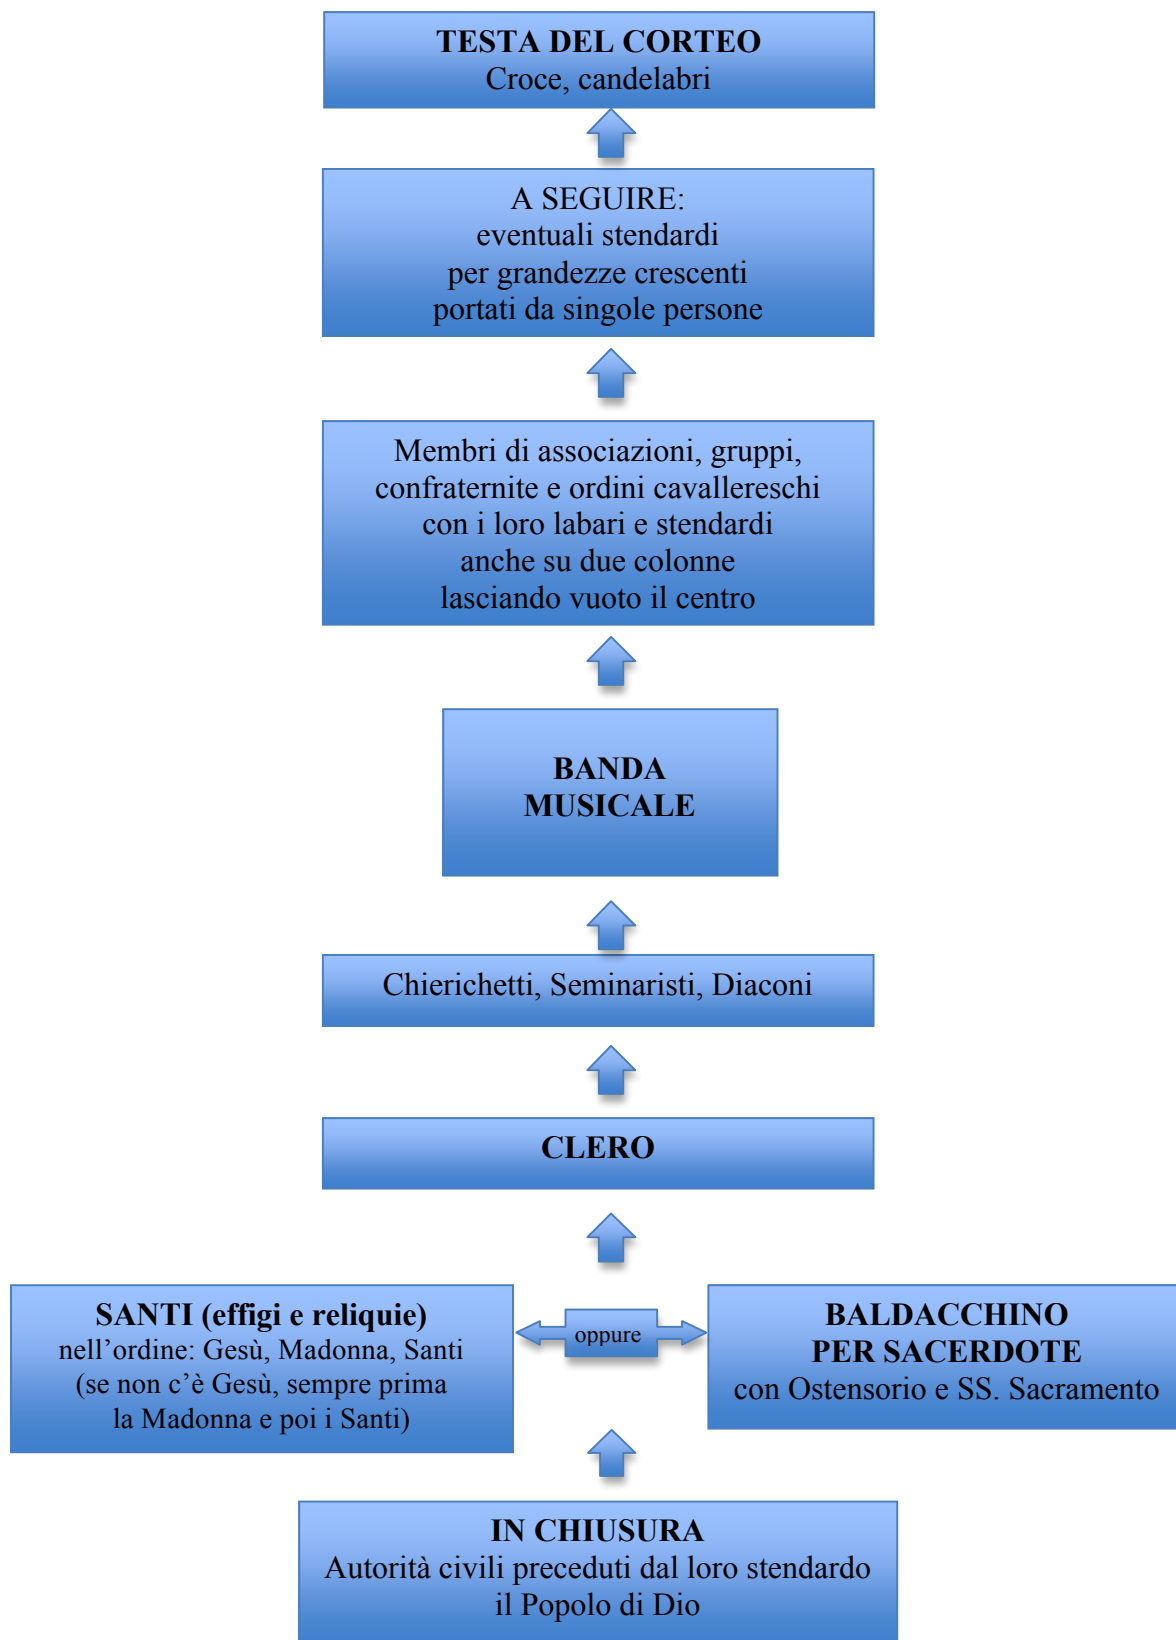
TESTA DEL CORTEO
Croce, candelabri

A SEGUIRE:
eventuali stendardi
per grandezze crescenti
portati da singole persone

Membri di associazioni, gruppi,
confraternite e ordini cavallereschi
con i loro labari e stendardi
anche su due colonne
lasciando vuoto il centro

BANDA
MUSICALE

Chierichetti, Seminaristi, Diaconi

CLERO

SANTI (effigi e reliquie)
nell'ordine: Gesù, Madonna, Santi
(se non c'è Gesù, sempre prima
la Madonna e poi i Santi)

oppure

BALDACCHINO
PER SACERDOTE
con Ostensorio e SS. Sacramento

IN CHIUSURA
Autorità civili preceduti dal loro stendardo
il Popolo di Dio